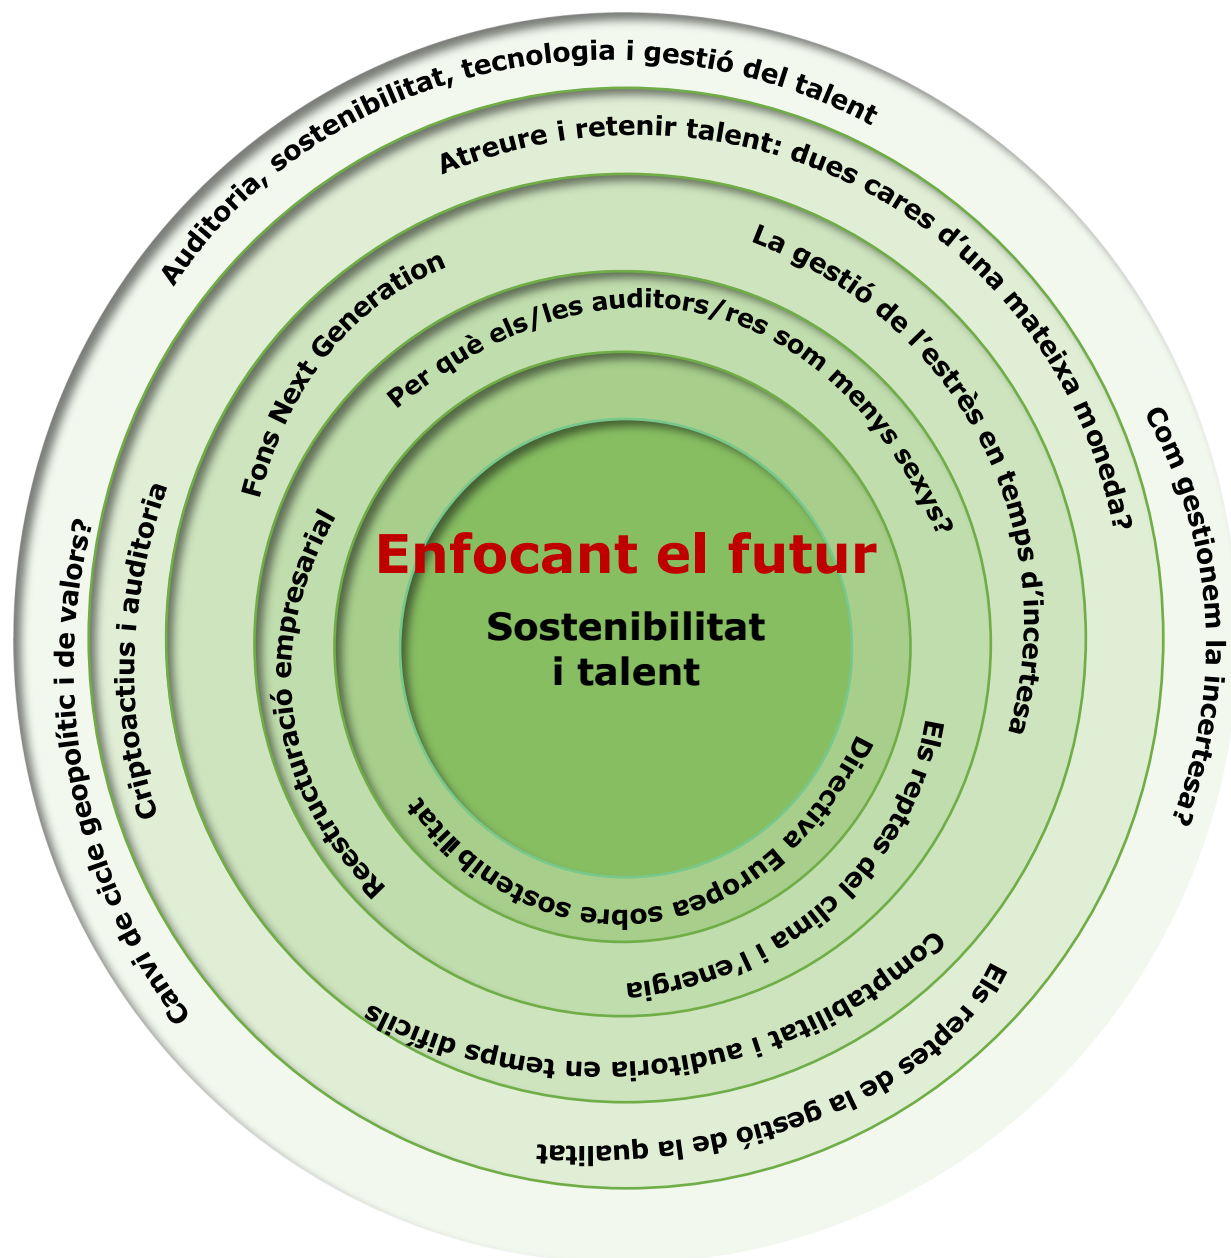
Auditoria, sostenibilitat, tecnologia i gestió del talent

Atreure i retenir talent: dues cares d'una mateixa moneda?

Com gestionem la incertesa?

La gestió de l'estrès en temps d'incertesa

Fons Next Generation

Per què els/les auditors/res som menys sexys?

Canvi de cicle geopolític i de valors?

Criptoactius i auditoria

Reestructuració empresarial

Enfocant el futur

Sostenibilitat i talent

Directiva Europea sobre sostenibilitat

Els reptes del clima i l'energia

Comptabilitat i auditoria en temps difícils

Els reptes de la gestió de la qualitat